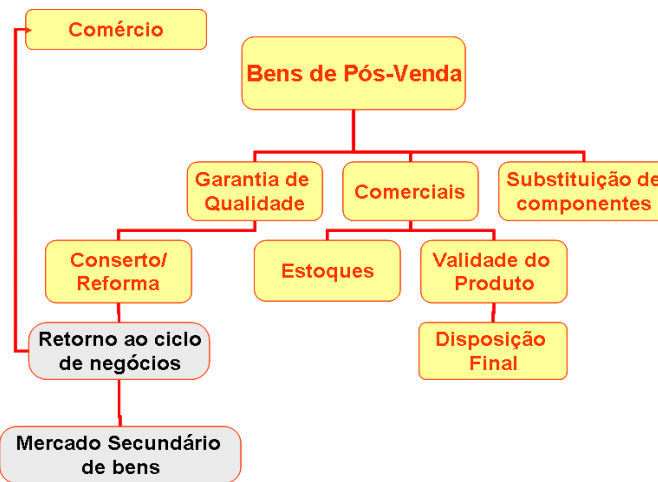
Comércio

Bens de Pós-Venda

Garantia de Qualidade

Comerciais

Substituição de componentes

Conserto/ Reforma

Estoques

Validade do Produto

Retorno ao ciclo de negócios

Disposição Final

Mercado Secundário de bens